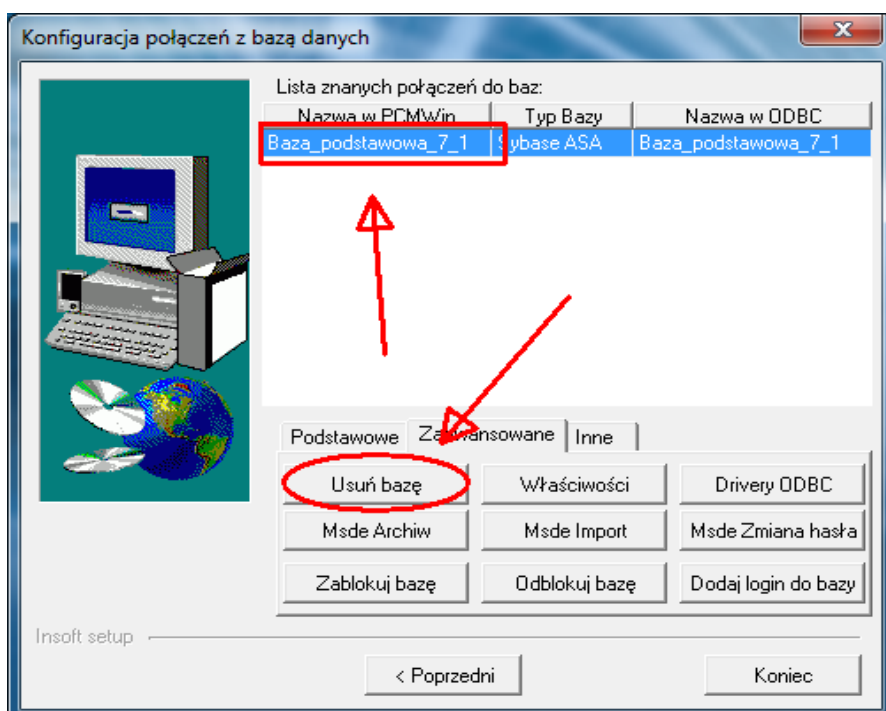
Konfiguracja połączeń z bazą danych

Lista znanych połączeń do baz:

| Nazwa w PCMWin | Typ Bazy | Nazwa w ODBC |
|---|---|---|
| Baza_podstawowa_7_1 | Sybase ASA | Baza_podstawowa_7_1 |

Podstawowe
Zaawansowane
Inne

Usuń bazę
Właściwości
Drivery ODBC
Msde Archiw
Msde Import
Msde Zmiana hasła
Zablokuj bazę
Odblokuj bazę
Dodaj login do bazy

Insoft setup

< Poprzedni
Koniec